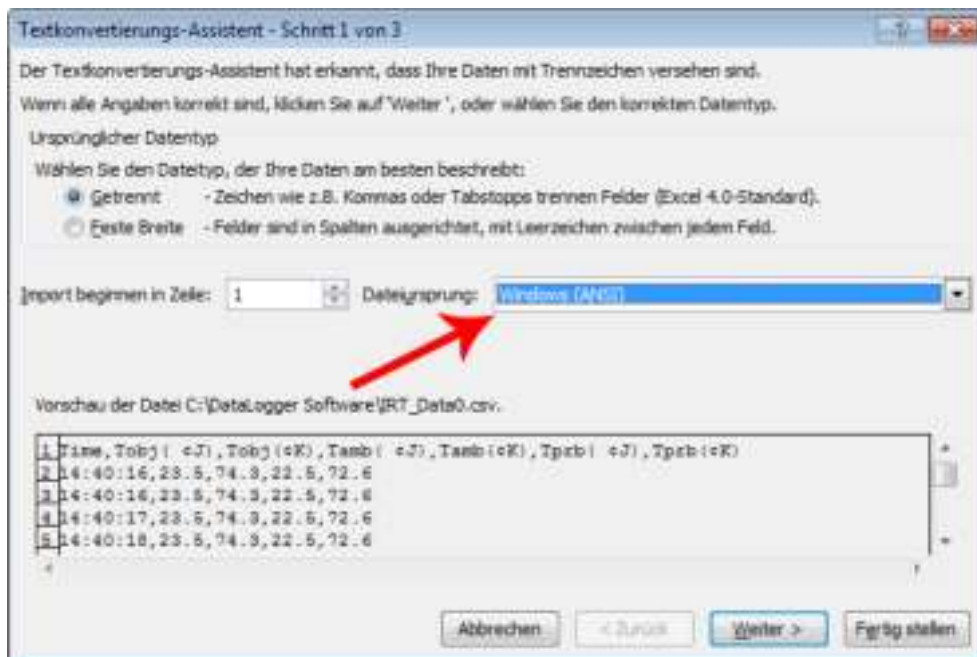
Textkonvertierungs-Assistent - Schritt 1 von 3

?

Der Textkonvertierungs-Assistent hat erkannt, dass Ihre Daten mit Trennzeichen versehen sind.

Wenn alle Angaben korrekt sind, klicken Sie auf 'Weiter ', oder wählen Sie den korrekten Datentyp.

Ursprünglicher Datentyp

Wählen Sie den Dateityp, der Ihre Daten am besten beschreibt:

Getrennt - Zeichen wie z.B. Kommas oder Tabstopps trennen Felder (Excel 4.0-Standard).

Feste Breite - Felder sind in Spalten ausgerichtet, mit Leerzeichen zwischen jedem Feld.

Import beginnen in Zeile: 1

Dateiursprung: Windows (ANSI)

Vorschau der Datei C:\DataLogger Software\IRT_Data0.csv.

1 Time,Tobj( ¢J),Tobj(¢K),Tamb( ¢J),Tamb(¢K),Tprb( ¢J),Tprb(¢K)
2 14:40:16,23.5,74.3,22.5,72.6
3 14:40:16,23.5,74.3,22.5,72.6
4 14:40:17,23.5,74.3,22.5,72.6
5 14:40:18,23.5,74.3,22.5,72.6

Abbrechen

< Zurück

Weiter >

Fertig stellen